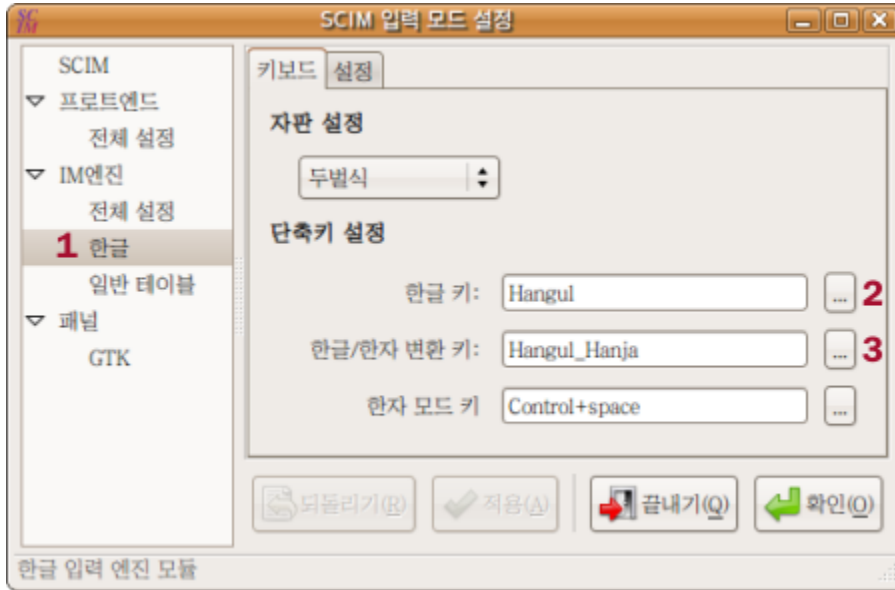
SCIM 입력 모드 설정

SCIM
프론트엔드
전체 설정
IM엔진
전체 설정
1 한글
일반 테이블
패널
GTK

키보드 설정

자판 설정

두벌식

단축키 설정

한글 키: Hangul ... 2

한글/한자 변환 키: Hangul_Hanja ... 3

한자 모드 키 Control+space ...

되돌리기(R) 적용(A) 끝내기(Q) 확인(O)

한글 입력 엔진 모듈